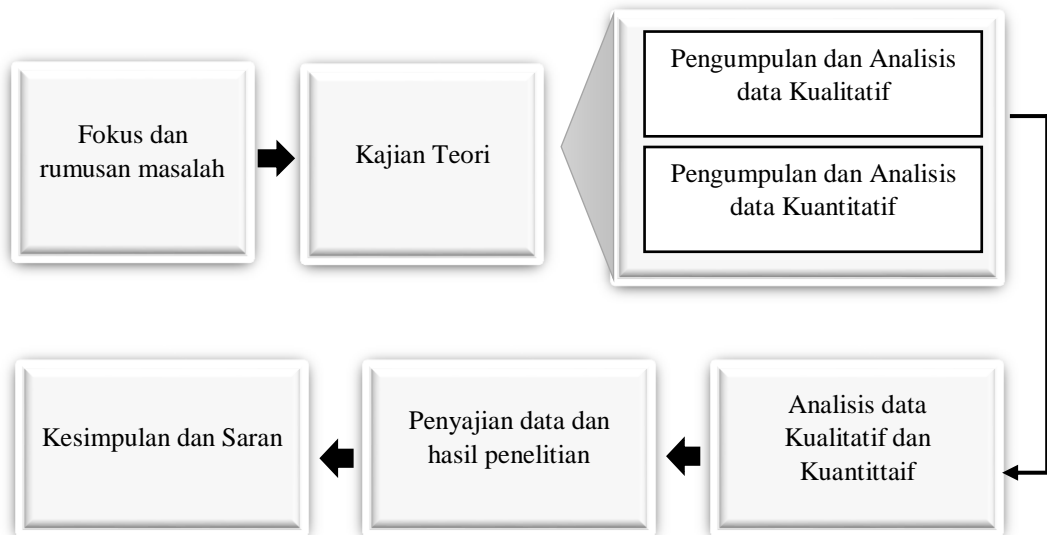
Fokus dan rumusan masalah

Kajian Teori

Pengumpulan dan Analisis data Kualitatif

Pengumpulan dan Analisis data Kuantitatif

Analisis data Kualitatif dan Kuantittaif

Penyajian data dan hasil penelitian

Kesimpulan dan Saran